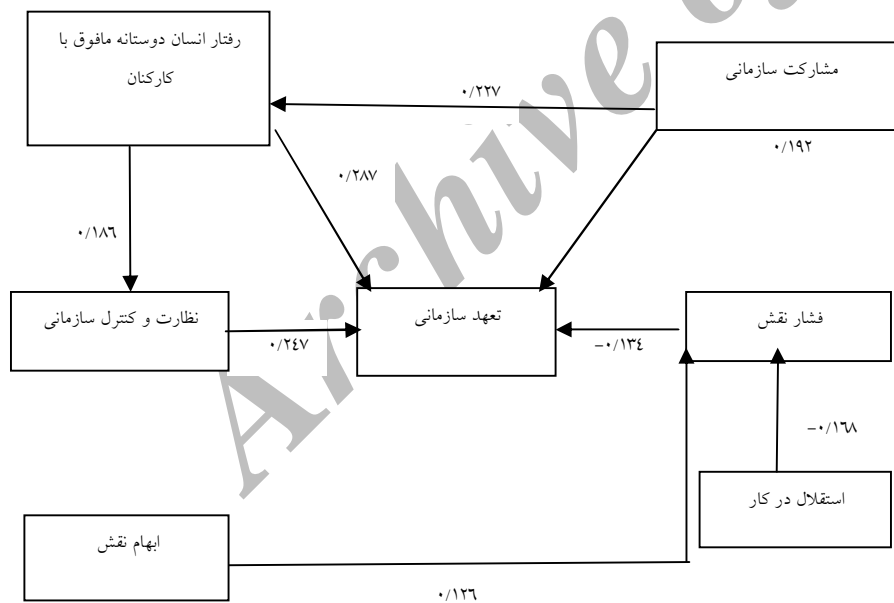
رفتار انسان دوستانه مافوق با کارکنان

مشارکت سازمانی

۰/۲۲۷

۰/۱۹۲

۰/۲۸۷

۰/۱۸۶

نظارت و کنترل سازمانی

تعهد سازمانی

فشار نقش

۰/۲۴۷

-۰/۱۳۴

-۰/۱۶۸

استقلال در کار

ابهام نقش

۰/۱۲۶

Archive of SID